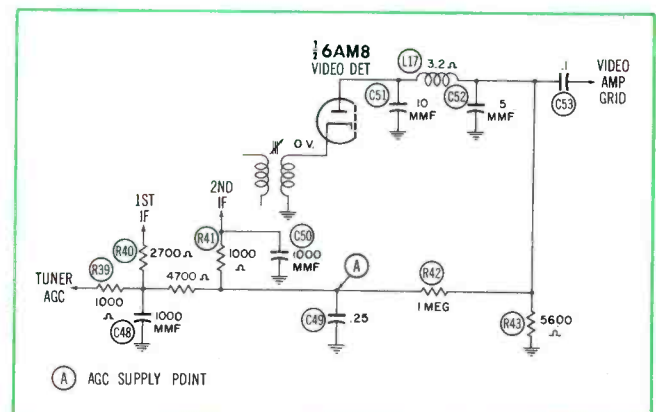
$\frac{1}{2}$6AM8
VIDEO DET

L17
3.2 Ω
.1
VIDEO AMP GRID
C51
10 MMF
C52
5 MMF
C53

0 V.

1ST IF
2ND IF
R40
2700 Ω
R41
1000 Ω
C50
1000 MMF

TUNER AGC
R39
1000 Ω
4700 Ω
C48
1000 MMF
A
R42
1 MEG
C49
.25
R43
5600 Ω

A AGC SUPPLY POINT